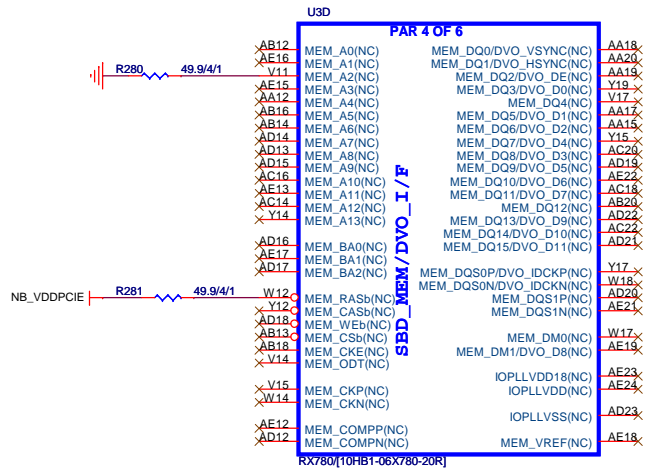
U3D

PAR 4 OF 6

SBD_MEM/DVO_I/F

AB12 MEM_A0(NC)
AE16 MEM_A1(NC)
R280 49.9/4/1 V11 MEM_A2(NC)
AE15 MEM_A3(NC)
AE12 MEM_A4(NC)
AB16 MEM_A5(NC)
AB14 MEM_A6(NC)
AD14 MEM_A7(NC)
AD13 MEM_A8(NC)
AD15 MEM_A9(NC)
AC16 MEM_A10(NC)
AE13 MEM_A11(NC)
AC14 MEM_A12(NC)
Y14 MEM_A13(NC)

AD16 MEM_BA0(NC)
AE17 MEM_BA1(NC)
AD17 MEM_BA2(NC)

NB_VDDPCIE R281 49.9/4/1 W12 MEM_RASb(NC)
Y12 MEM_CASb(NC)
AD18 MEM_WEb(NC)
AB13 MEM_CSb(NC)
AB18 MEM_CKE(NC)
V14 MEM_ODT(NC)

V15 MEM_CKP(NC)
W14 MEM_CKN(NC)

AE12 MEM_COMPP(NC)
AD12 MEM_COMPN(NC)

MEM_DQ0/DVO_VSYNC(NC) AA18
MEM_DQ1/DVO_HSYNC(NC) AA20
MEM_DQ2/DVO_DE(NC) AA19
MEM_DQ3/DVO_D0(NC) Y19
MEM_DQ4(NC) V17
MEM_DQ5/DVO_D1(NC) AA17
MEM_DQ6/DVO_D2(NC) AA15
MEM_DQ7/DVO_D4(NC) Y15
MEM_DQ8/DVO_D3(NC) AC20
MEM_DQ9/DVO_D5(NC) AD19
MEM_DQ10/DVO_D6(NC) AE22
MEM_DQ11/DVO_D7(NC) AC18
MEM_DQ12(NC) AB20
MEM_DQ13/DVO_D9(NC) AD22
MEM_DQ14/DVO_D10(NC) AC22
MEM_DQ15/DVO_D11(NC) AD21

MEM_DQS0P/DVO_IDCKP(NC) Y17
MEM_DQS0N/DVO_IDCKN(NC) W18
MEM_DQS1P(NC) AD20
MEM_DQS1N(NC) AE21

MEM_DM0(NC) W17
MEM_DM1/DVO_D8(NC) AE19

IOPLLVDD18(NC) AE23
IOPLLVDD(NC) AE24

IOPLLVSS(NC) AD23

MEM_VREF(NC) AE18

RX780/[10HB1-06X780-20R]